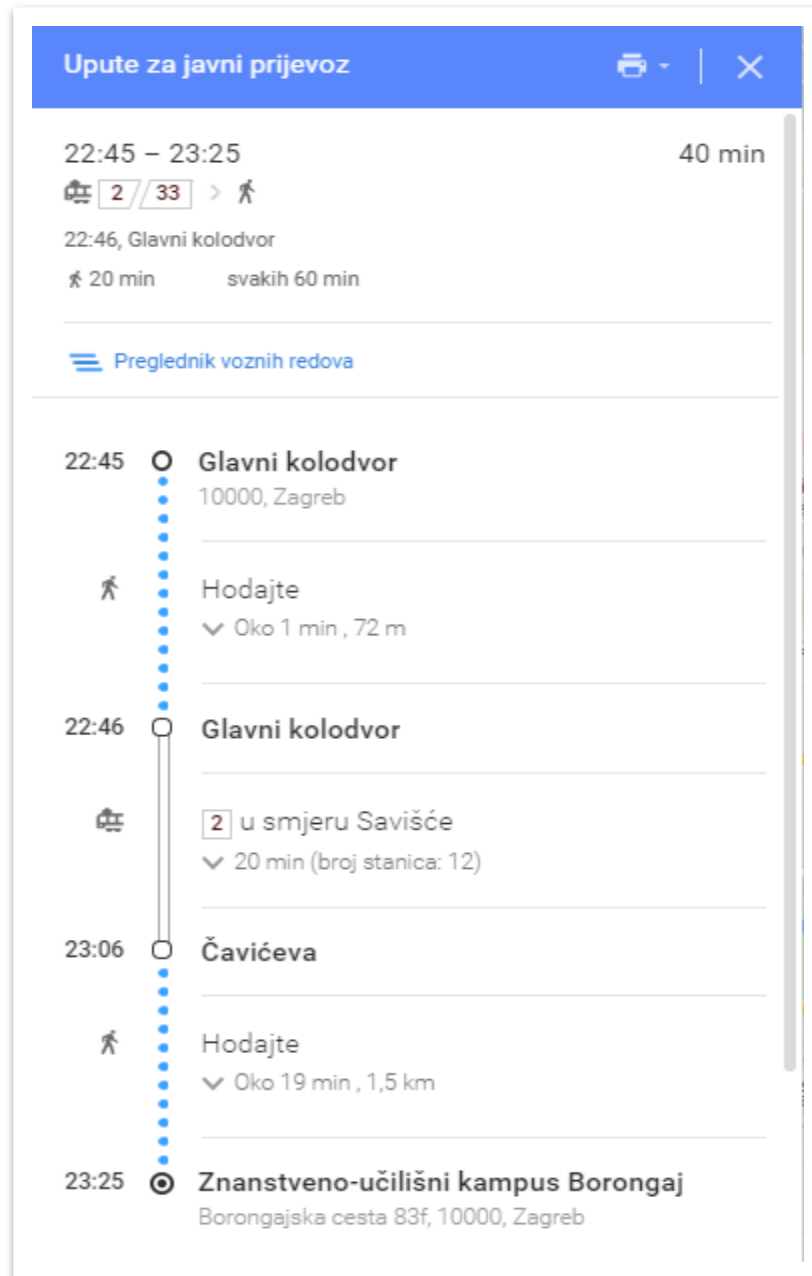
Upute za javni prijevoz

22:45 – 23:25
40 min

2 33

22:46, Glavni kolodvor

20 min
svakih 60 min

Preglednik voznih redova

22:45 Glavni kolodvor
10000, Zagreb

Hodajte
Oko 1 min , 72 m

22:46 Glavni kolodvor

2 u smjeru Savišće
20 min (broj stanica: 12)

23:06 Čavićeva

Hodajte
Oko 19 min , 1,5 km

23:25 Znanstveno-učilišni kampus Borongaj
Borongajska cesta 83f, 10000, Zagreb